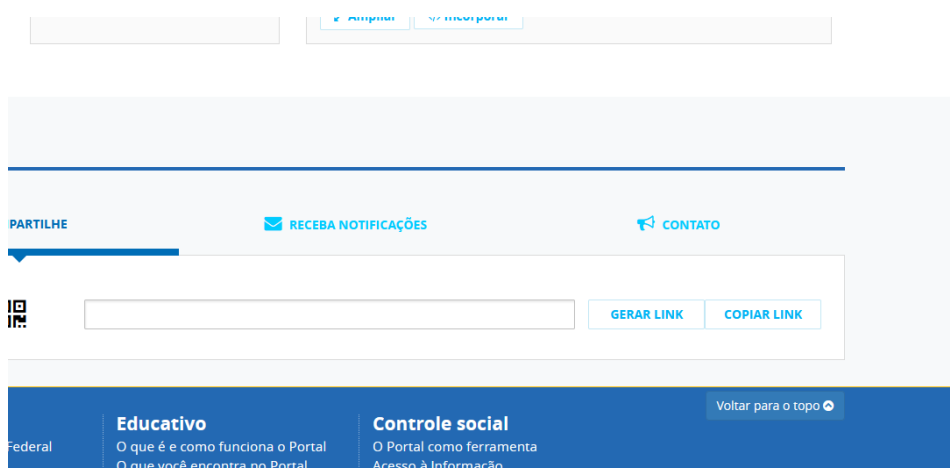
Ampliar
</> Incorporar

PARTILHE
RECEBA NOTIFICAÇÕES
CONTATO

GERAR LINK
COPIAR LINK

Voltar para o topo

Federal

Educativo
O que é e como funciona o Portal
O que você encontra no Portal

Controle social
O Portal como ferramenta
Acesso à Informação